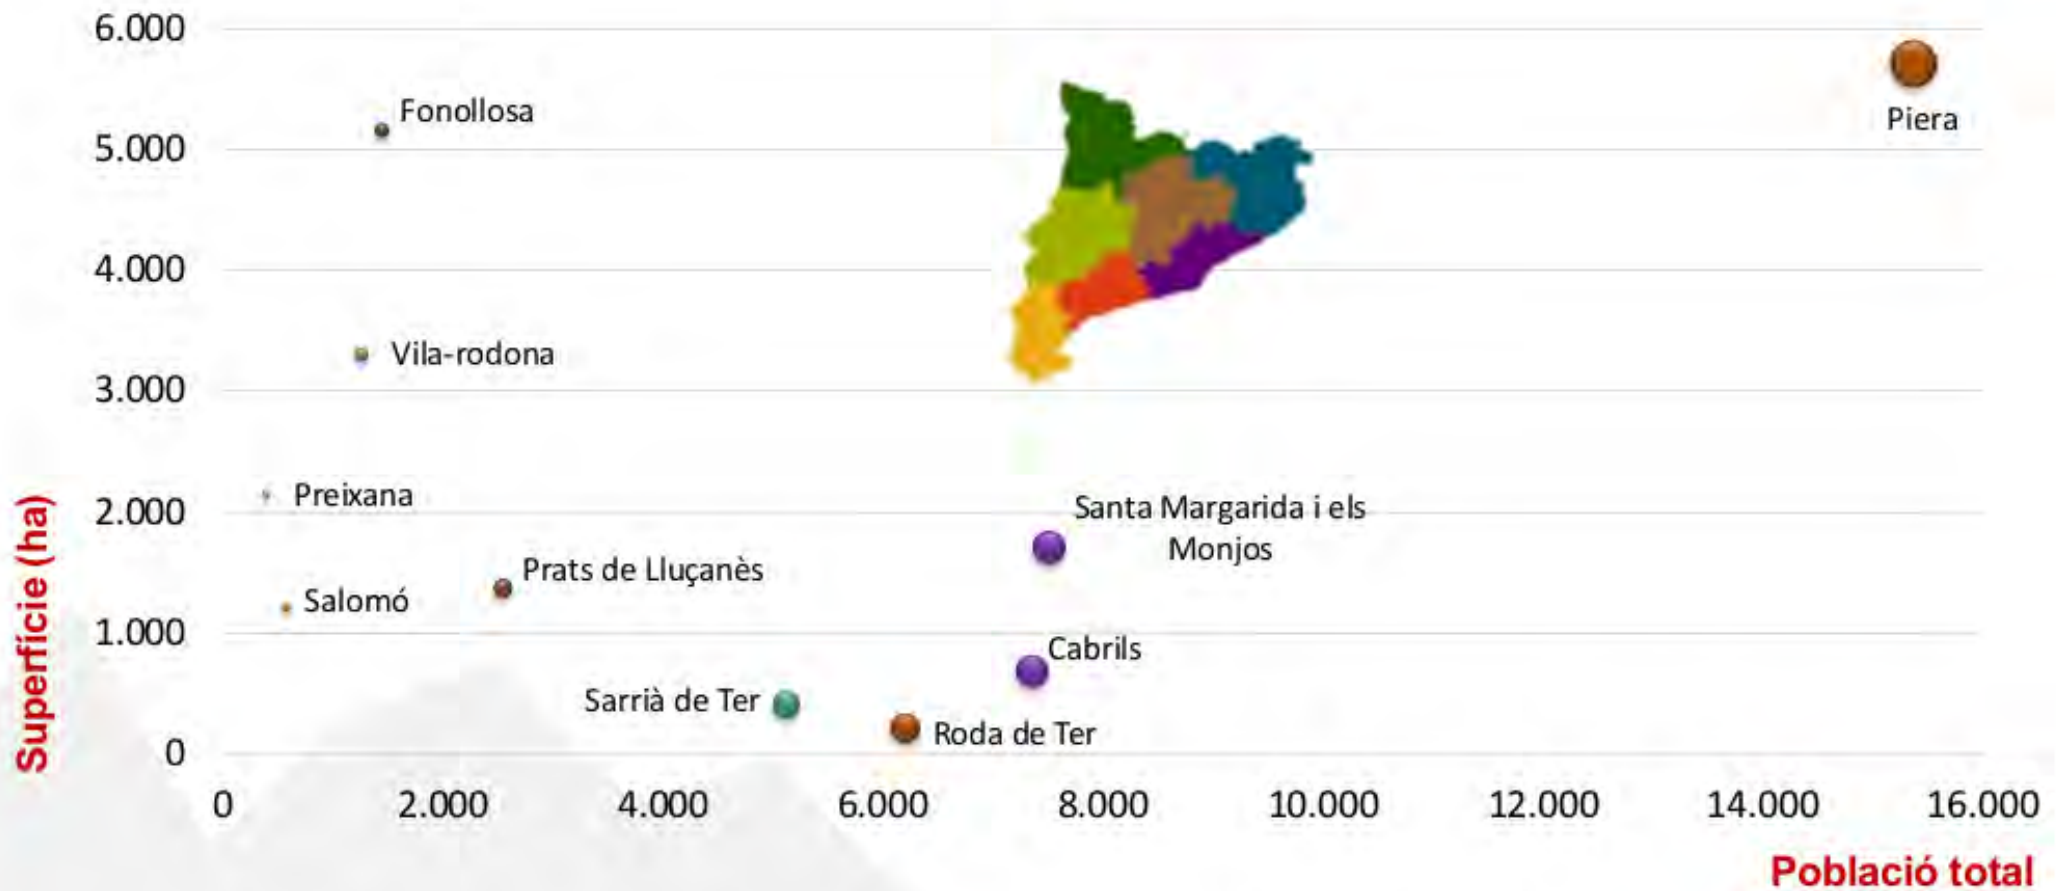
6.000
5.000
4.000
3.000
2.000
1.000
0

Superfície (ha)

Fonollosa
Piera
Vila-rodona
Preixana
Santa Margarida i els Monjos
Prats de Lluçanès
Salomó
Cabrils
Sarrià de Ter
Roda de Ter

0
2.000
4.000
6.000
8.000
10.000
12.000
14.000
16.000

Població total